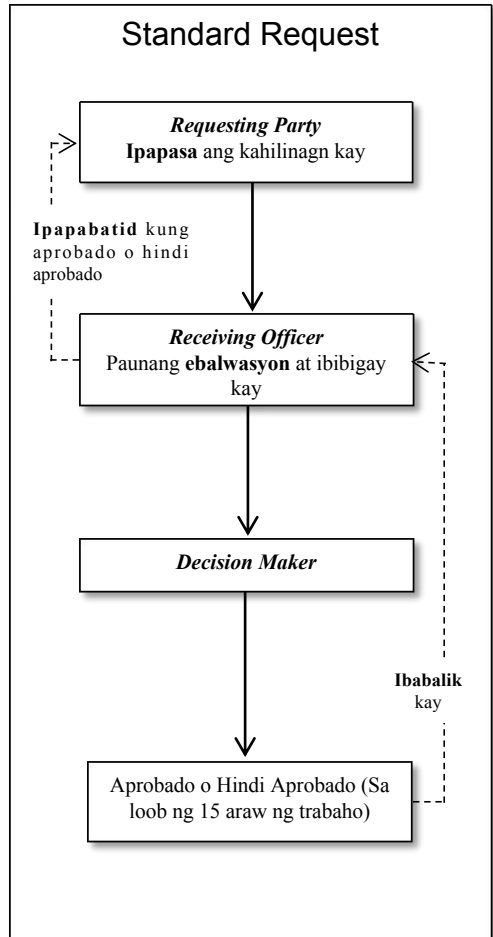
Standard Request

Requesting Party
Ipapasa ang kahilinagn kay

Ipapabatid kung aprobado o hindi aprobado

Receiving Officer
Paunang ebalwasyon at ibibigay kay

Decision Maker

Ibabalik kay

Aprobado o Hindi Aprobado (Sa loob ng 15 araw ng trabaho)